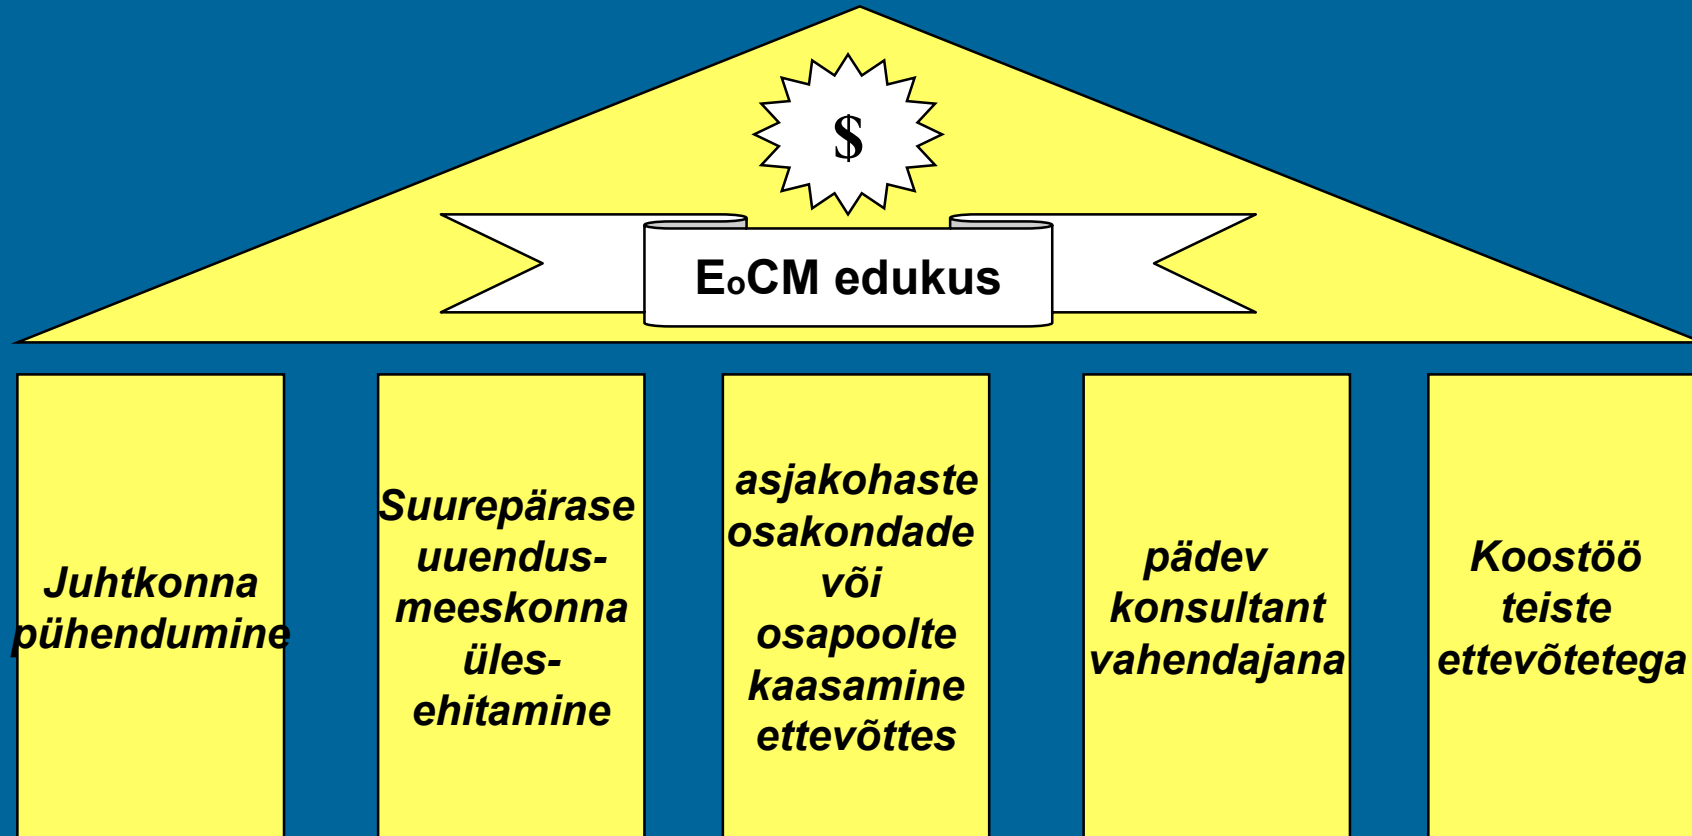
$

E$_o$CM edukus

Juhtkonna pühendumine

Suurepärase uuendus-meeskonna üles-ehitamine

asjakohaste osakondade või osapoolte kaasamine ettevõttes

pädev konsultant vahendajana

Koostöö teiste ettevõtetega